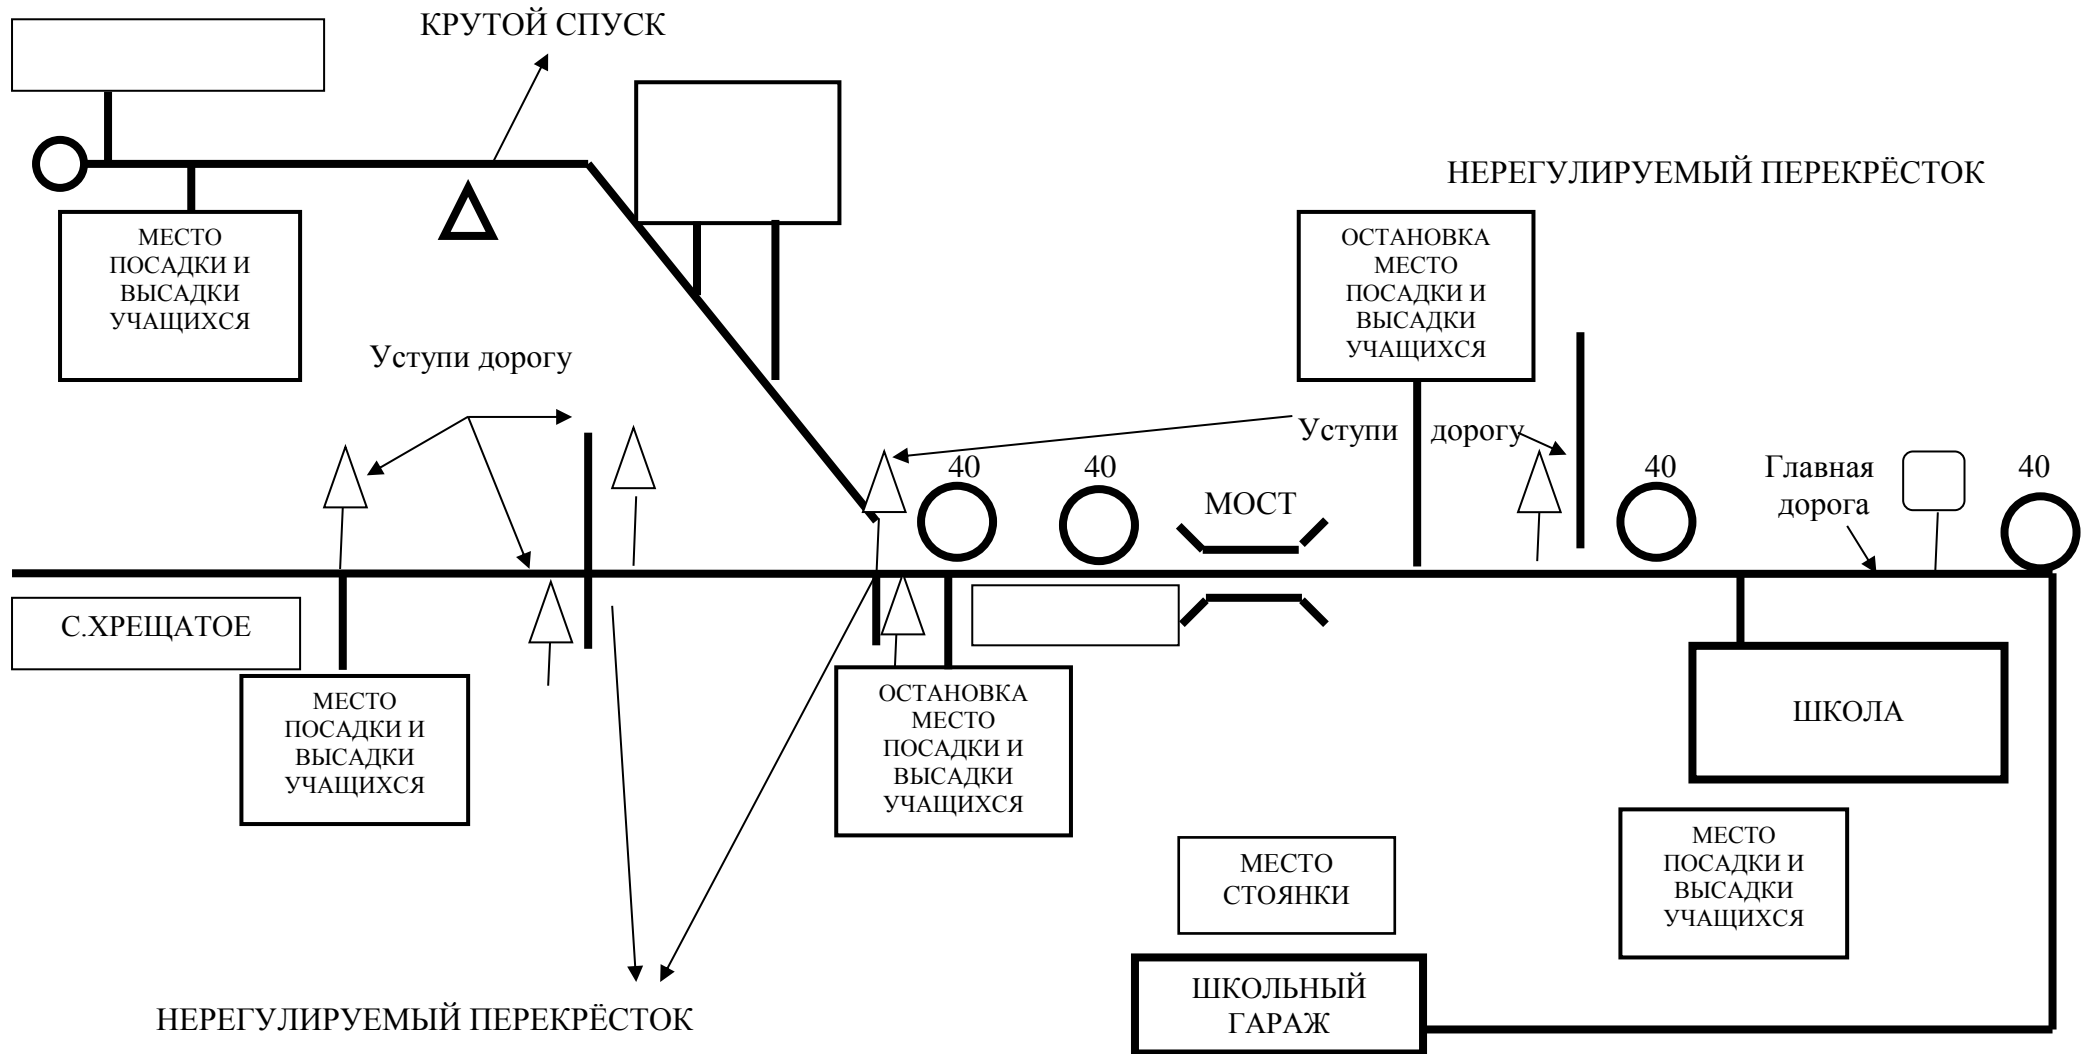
КРУТОЙ СПУСК

НЕРЕГУЛИРУЕМЫЙ ПЕРЕКРЁСТОК

МЕСТО ПОСАДКИ И ВЫСАДКИ УЧАЩИХСЯ

ОСТАНОВКА МЕСТО ПОСАДКИ И ВЫСАДКИ УЧАЩИХСЯ

Уступи дорогу

Уступи дорогу

40

40

МОСТ

40

Главная дорога

40

С.ХРЕЩАТОЕ

МЕСТО ПОСАДКИ И ВЫСАДКИ УЧАЩИХСЯ

ОСТАНОВКА МЕСТО ПОСАДКИ И ВЫСАДКИ УЧАЩИХСЯ

ШКОЛА

МЕСТО ПОСАДКИ И ВЫСАДКИ УЧАЩИХСЯ

МЕСТО СТОЯНКИ

ШКОЛЬНЫЙ ГАРАЖ

НЕРЕГУЛИРУЕМЫЙ ПЕРЕКРЁСТОК